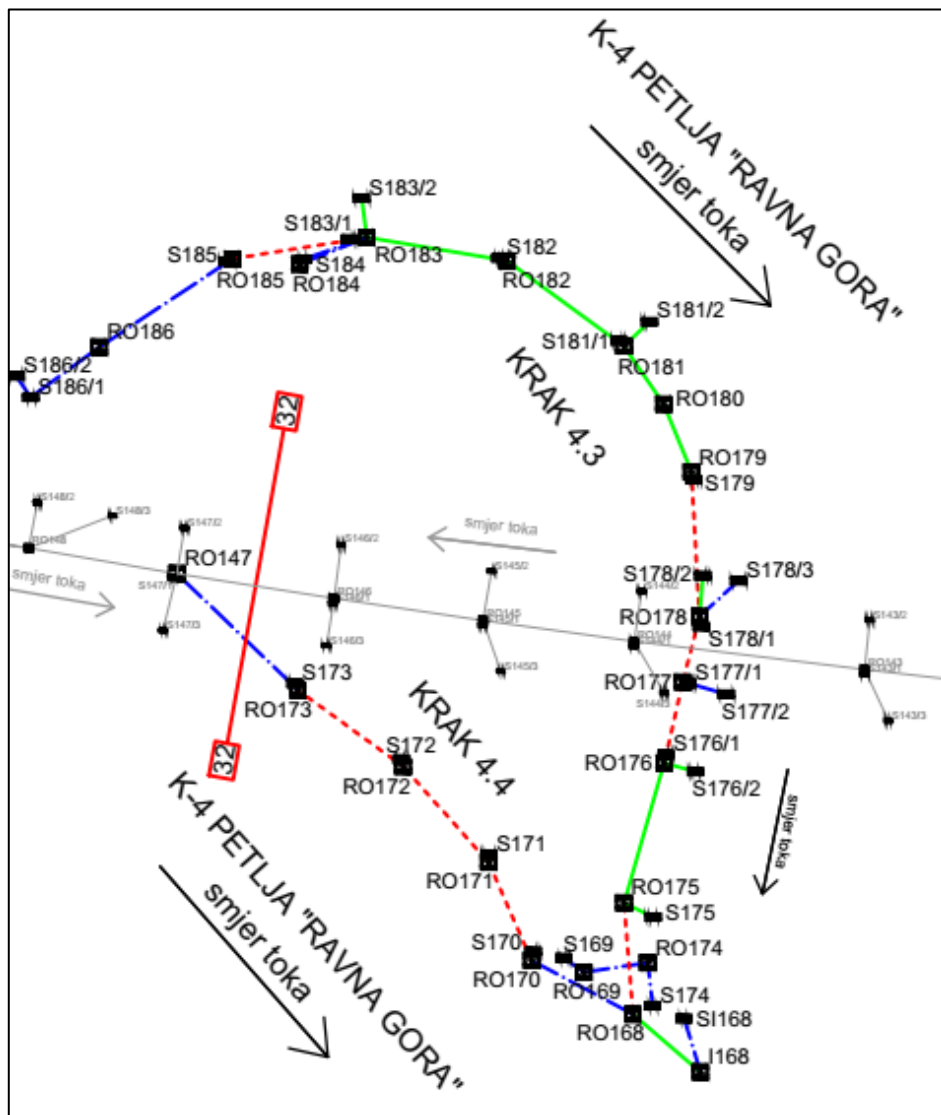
K-4 PETLJA "RAVNA GORA"

smjer toka

S183/2
S183/1
S185
S184
RO183
RO185
RO184
S182
RO182
RO186
S181/2
S181/1
RO181
S186/2
S186/1
KRAK 4.3
RO180
32
RO179
S179
S148/2
S148/3
S147/2
S146/2
smjer toka
RO148
RO147
S145/2
smjer toka
S147/1
S178/2
S178/3
RO146
S147/3
S146/3
RO145
S144/2
RO178
S178/1
S143/2
RO144
RO143
S145/3
S173
RO177
S177/1
S144/3
S143/3
RO173
KRAK 4.4
S177/2
S172
S176/1
RO172
RO176
S176/2
smjer toka
32
S171
K-4 PETLJA "RAVNA GORA"
RO171
RO175
smjer toka
S175
S170
S169
RO174
RO170
RO169
S174
SI168
RO168
I168